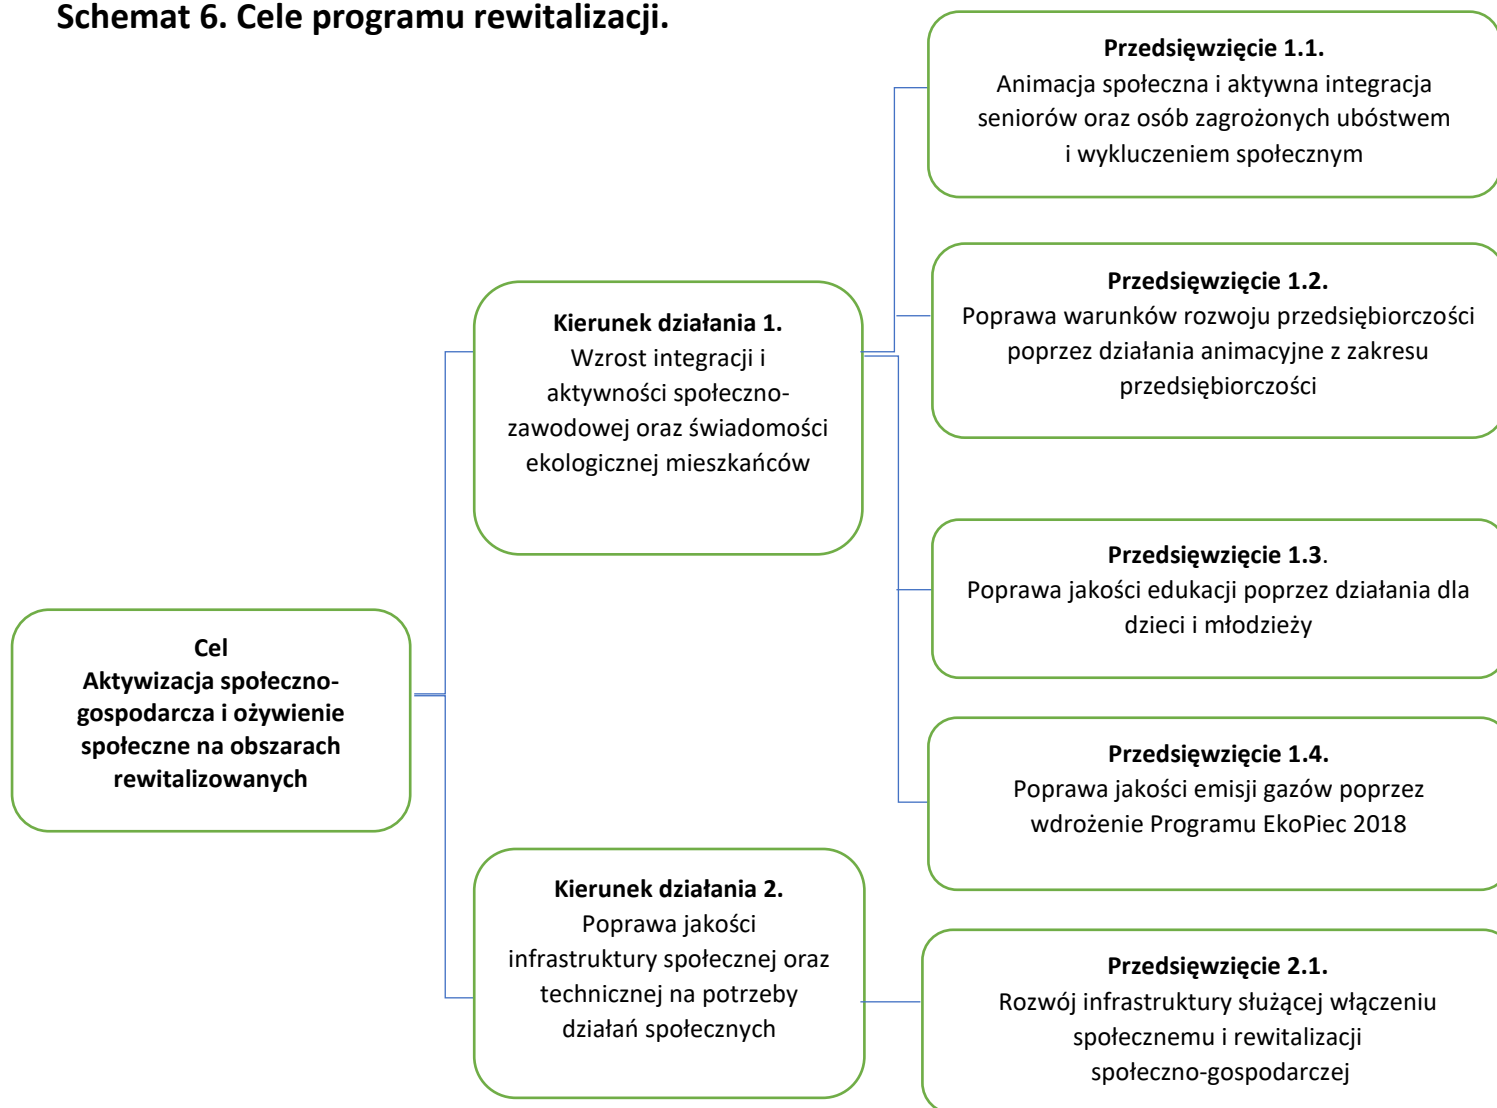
**Schemat 6. Cele programu rewitalizacji.**

**Cel**
**Aktywizacja społeczno-gospodarcza i ożywienie społeczne na obszarach rewitalizowanych**

**Kierunek działania 1.**
Wzrost integracji i aktywności społeczno-zawodowej oraz świadomości ekologicznej mieszkańców

**Przedsięwzięcie 1.1.**
Animacja społeczna i aktywna integracja seniorów oraz osób zagrożonych ubóstwem i wykluczeniem społecznym

**Przedsięwzięcie 1.2.**
Poprawa warunków rozwoju przedsiębiorczości poprzez działania animacyjne z zakresu przedsiębiorczości

**Przedsięwzięcie 1.3**.
Poprawa jakości edukacji poprzez działania dla dzieci i młodzieży

**Przedsięwzięcie 1.4.**
Poprawa jakości emisji gazów poprzez wdrożenie Programu EkoPiec 2018

**Kierunek działania 2.**
Poprawa jakości infrastruktury społecznej oraz technicznej na potrzeby działań społecznych

**Przedsięwzięcie 2.1.**
Rozwój infrastruktury służącej włączeniu społecznemu i rewitalizacji społeczno-gospodarczej